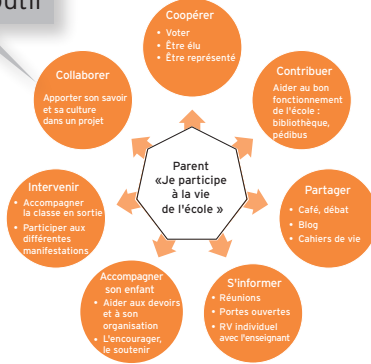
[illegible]outil

Coopérer
• Voter
• Être élu
• Être représenté

Collaborer
Apporter son savoir et sa culture dans un projet

Contribuer
Aider au bon fonctionnement de l'école : bibliothèque, pédibus

Parent «Je participe à la vie de l'école »

Intervenir
• Accompagner la classe en sortie
• Participer aux différentes manifestations

Partager
• Café, débat
• Blog
• Cahiers de vie

Accompagner son enfant
• Aider aux devoirs et à son organisation
• L'encourager, le soutenir

S'informer
• Réunions
• Portes ouvertes
• RV individuel avec l'enseignant